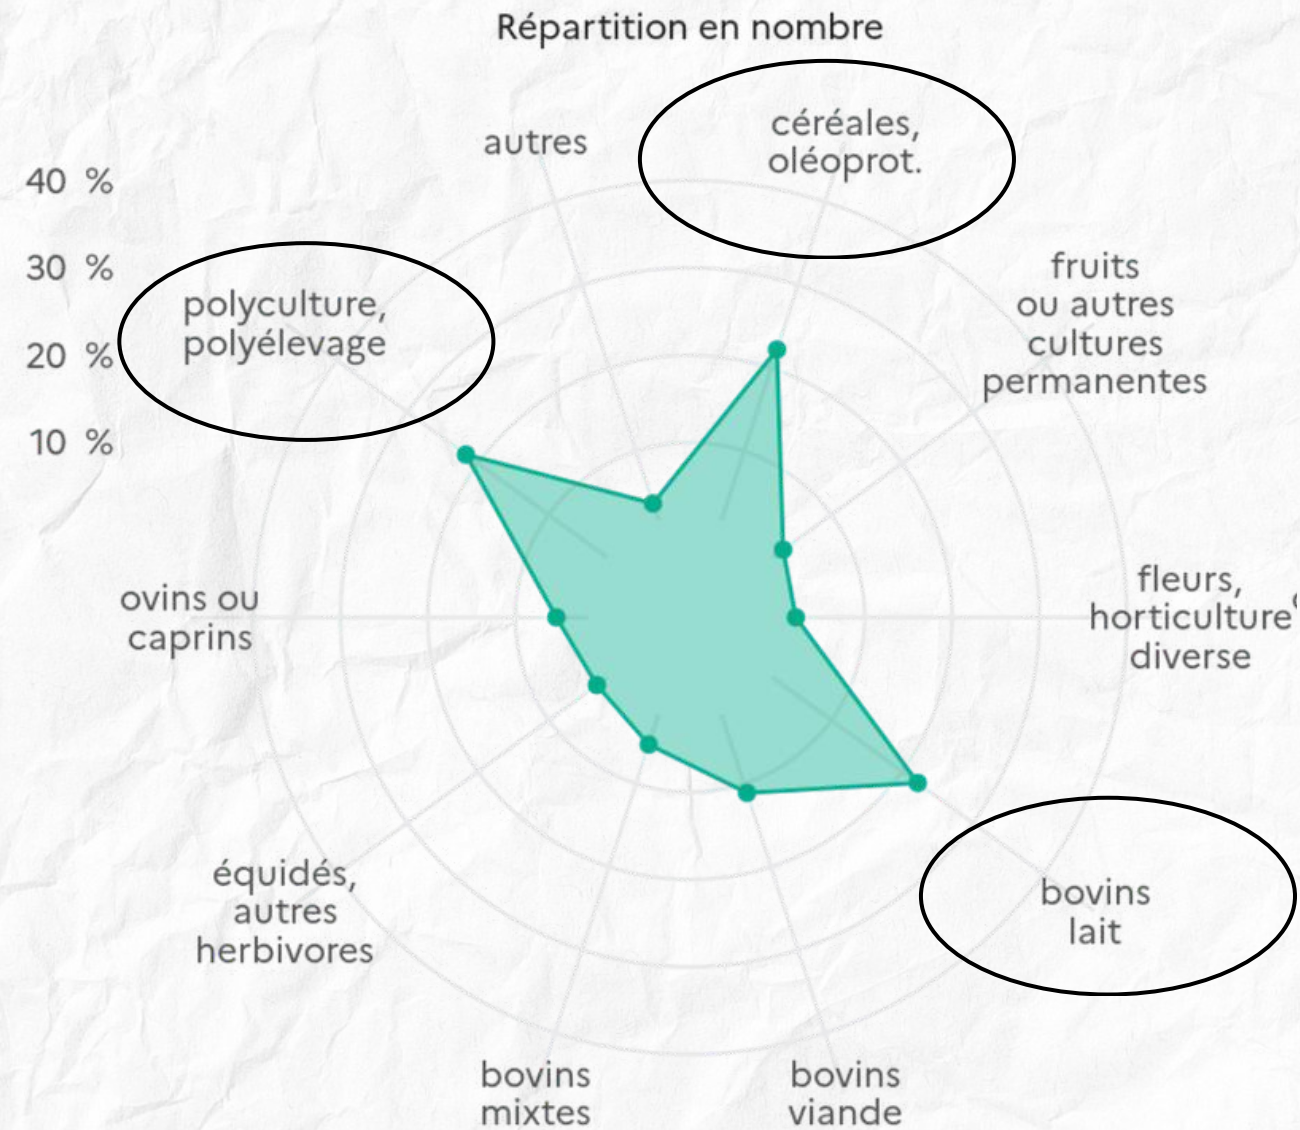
Répartition en nombre

40 %
30 %
20 %
10 %

autres

céréales, oléoprot.

fruits ou autres cultures permanentes

fleurs, horticulture diverse

bovins lait

bovins viande

bovins mixtes

équidés, autres herbivores

ovins ou caprins

polyculture, polyélevage